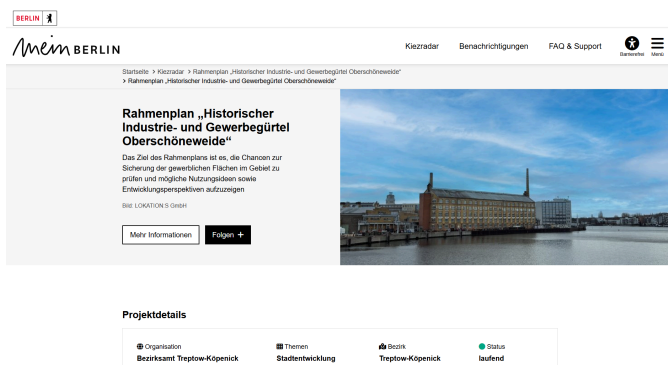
BERLIN

mein BERLIN

Kiezradar Benachrichtigungen FAQ & Support Barrierefrei Menü

Startseite > Kiezradar > Rahmenplan „Historischer Industrie- und Gewerbegürtel Oberschöneweide“ > Rahmenplan „Historischer Industrie- und Gewerbegürtel Oberschöneweide“

Rahmenplan „Historischer Industrie- und Gewerbegürtel Oberschöneweide“

Das Ziel des Rahmenplans ist es, die Chancen zur Sicherung der gewerblichen Flächen im Gebiet zu prüfen und mögliche Nutzungsideen sowie Entwicklungsperspektiven aufzuzeigen

Bild: LOKATION:S GmbH

Mehr Informationen Folgen +

Projektdetails

| Organisation | Themen | Bezirk | Status |
|---|---|---|---|
| Bezirksamt Treptow-Köpenick | Stadtentwicklung | Treptow-Köpenick | laufend |